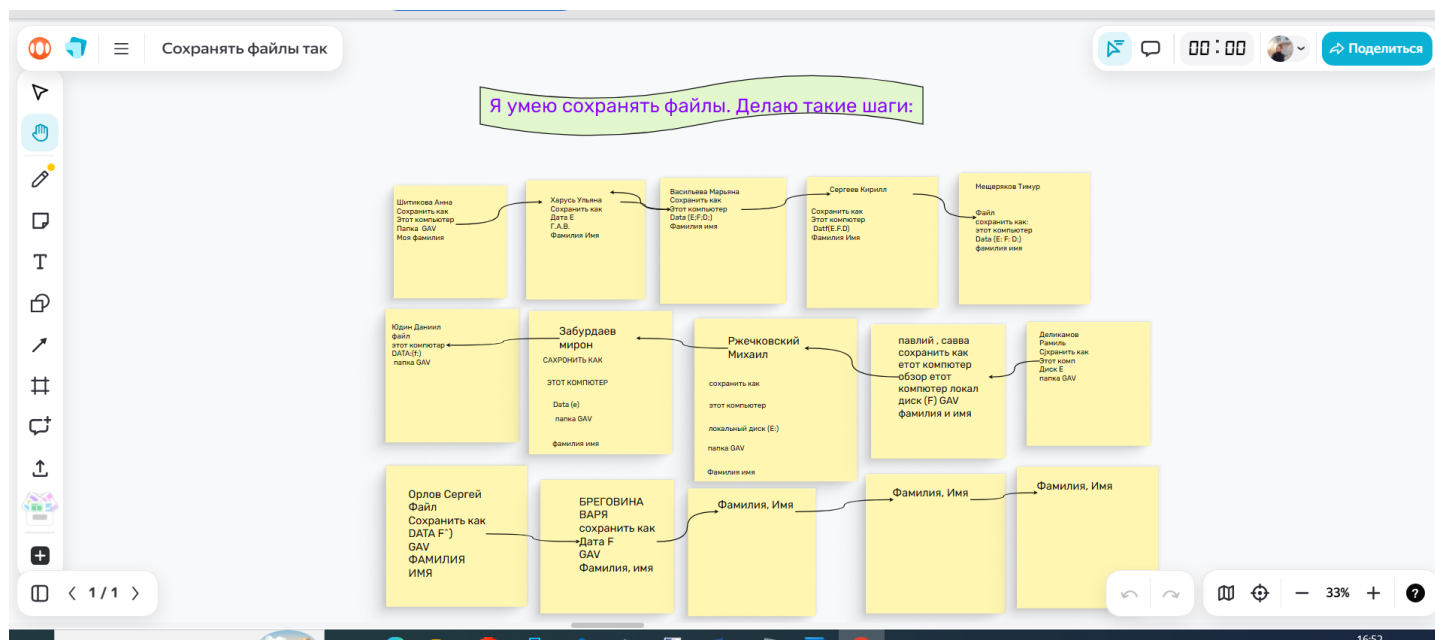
Сохранять файлы так

00:00

Поделиться

Я умею сохранять файлы. Делаю такие шаги:

Шитикова Анна
Сохранить как
Этот компьютер
Папка GAV
Моя фамилия

Харусь Ульяна
Сохранить как
Дата Е
Г.А.В.
Фамилия Имя

Васильева Марьяна
Сохранить как
Этот компьютер
Data (E;F;D;)
Фамилия имя

Сергеев Кирилл

Сохранить как
Этот компьютер
Datf(E.F.D)
Фамилия Имя

Мещеряков Тимур

Файл
сохранить как:
этот компьютер
Data (E: F: D:)
фамилия имя

Юдин Даниил
файл
этот компьютер
DATA(f:)
папка GAV

Забурдаев мирон
САХРОНИТЬ КАК

ЭТОТ КОМПЬЮТЕР

Data (e)
папка GAV

фамилия имя

Ржечковский Михаил

сохранить как

этот компьютер

локальный диск (E:)

папка GAV

Фамилия имя

павлий , савва
сохранить как
етот компютер
обзор етот компютер локал диск (F) GAV
фамилия и имя

Деликамов
Рамиль
Сjхранить как
Этот комп
Диск Е
папка GAV

Орлов Сергей
Файл
Сохранить как
DATA F")
GAV
ФАМИЛИЯ
ИМЯ

БРЕГОВИНА
ВАРЯ
сохранить как
Дата F
GAV
Фамилия, имя

Фамилия, Имя

Фамилия, Имя

Фамилия, Имя

1 / 1

33%

?